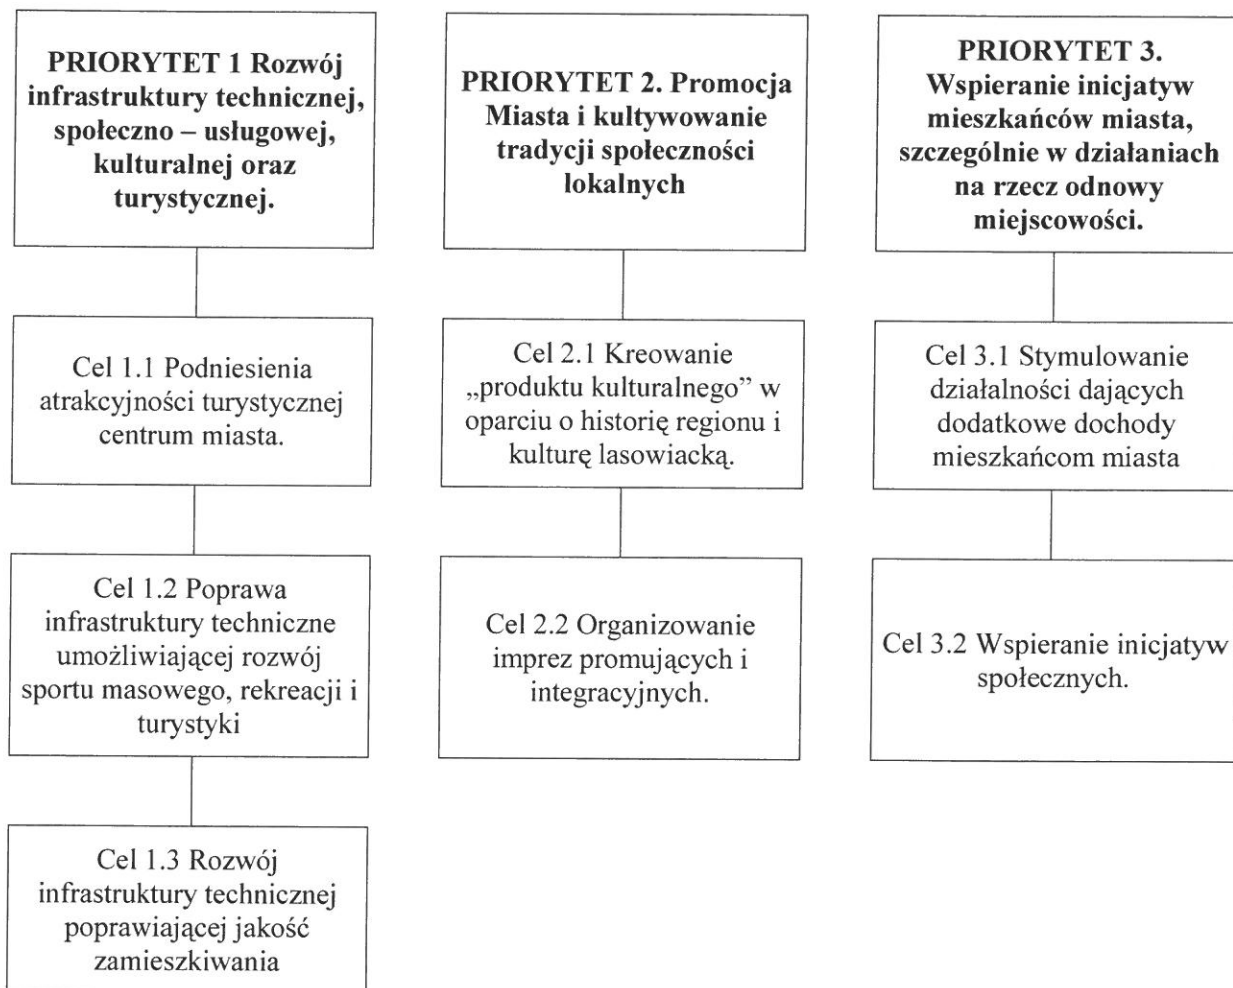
PRIORYTET 1 Rozwój infrastruktury technicznej, społeczno – usługowej, kulturalnej oraz turystycznej.

Cel 1.1 Podniesienia atrakcyjności turystycznej centrum miasta.

Cel 1.2 Poprawa infrastruktury techniczne umożliwiającej rozwój sportu masowego, rekreacji i turystyki

Cel 1.3 Rozwój infrastruktury technicznej poprawiającej jakość zamieszkiwania

PRIORYTET 2. Promocja Miasta i kultywowanie tradycji społeczności lokalnych

Cel 2.1 Kreowanie „produktu kulturalnego" w oparciu o historię regionu i kulturę lasowiacką.

Cel 2.2 Organizowanie imprez promujących i integracyjnych.

PRIORYTET 3. Wspieranie inicjatyw mieszkańców miasta, szczególnie w działaniach na rzecz odnowy miejscowości.

Cel 3.1 Stymulowanie działalności dających dodatkowe dochody mieszkańcom miasta

Cel 3.2 Wspieranie inicjatyw społecznych.